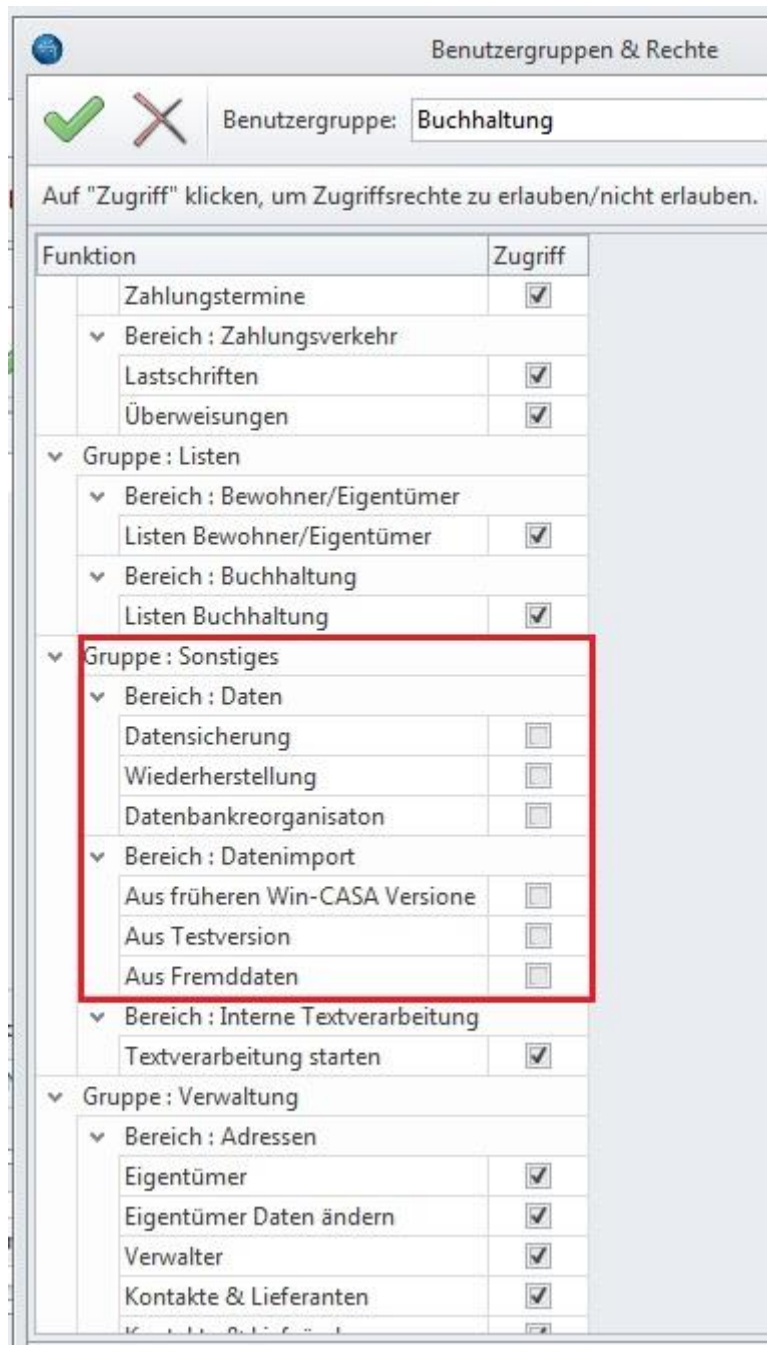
Benutzergruppen & Rechte

Benutzergruppe: Buchhaltung

Auf "Zugriff" klicken, um Zugriffsrechte zu erlauben/nicht erlauben.

| Funktion | Zugriff |
|---|---|
| Zahlungstermine | ☑ |
| Bereich : Zahlungsverkehr | |
| Lastschriften | ☑ |
| Überweisungen | ☑ |
| Gruppe : Listen | |
| Bereich : Bewohner/Eigentümer | |
| Listen Bewohner/Eigentümer | ☑ |
| Bereich : Buchhaltung | |
| Listen Buchhaltung | ☑ |
| Gruppe : Sonstiges | |
| Bereich : Daten | |
| Datensicherung | ☐ |
| Wiederherstellung | ☐ |
| Datenbankreorganisaton | ☐ |
| Bereich : Datenimport | |
| Aus früheren Win-CASA Versione | ☐ |
| Aus Testversion | ☐ |
| Aus Fremddaten | ☐ |
| Bereich : Interne Textverarbeitung | |
| Textverarbeitung starten | ☑ |
| Gruppe : Verwaltung | |
| Bereich : Adressen | |
| Eigentümer | ☑ |
| Eigentümer Daten ändern | ☑ |
| Verwalter | ☑ |
| Kontakte & Lieferanten | ☑ |
| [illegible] | ☑ |